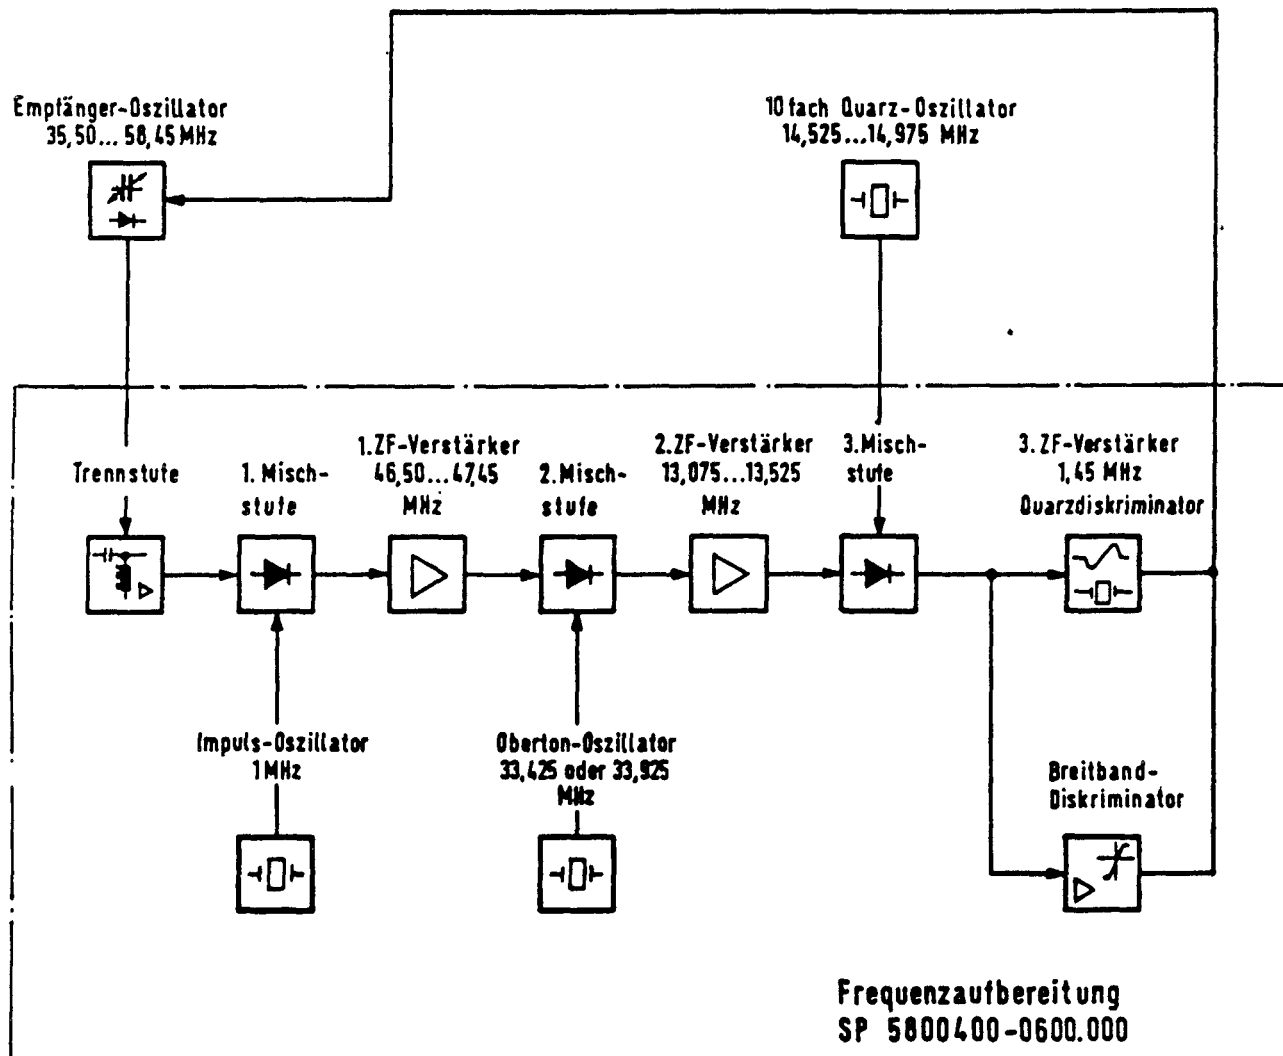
Empfänger-Oszillator
35,50... 58,45 MHz

10fach Quarz-Oszillator
14,525...14,975 MHz

Trennstufe

1. Mischstufe

1.ZF-Verstärker
46,50...47,45
MHz

2.Mischstufe

2.ZF-Verstärker
13,075...13,525
MHz

3.Mischstufe

3. ZF-Verstärker
1,45 MHz
Quarzdiskriminator

Impuls-Oszillator
1MHz

Oberton-Oszillator
33,425 oder 33,925
MHz

Breitband-Diskriminator

Frequenzaufbereitung
SP 5800400-0600.000